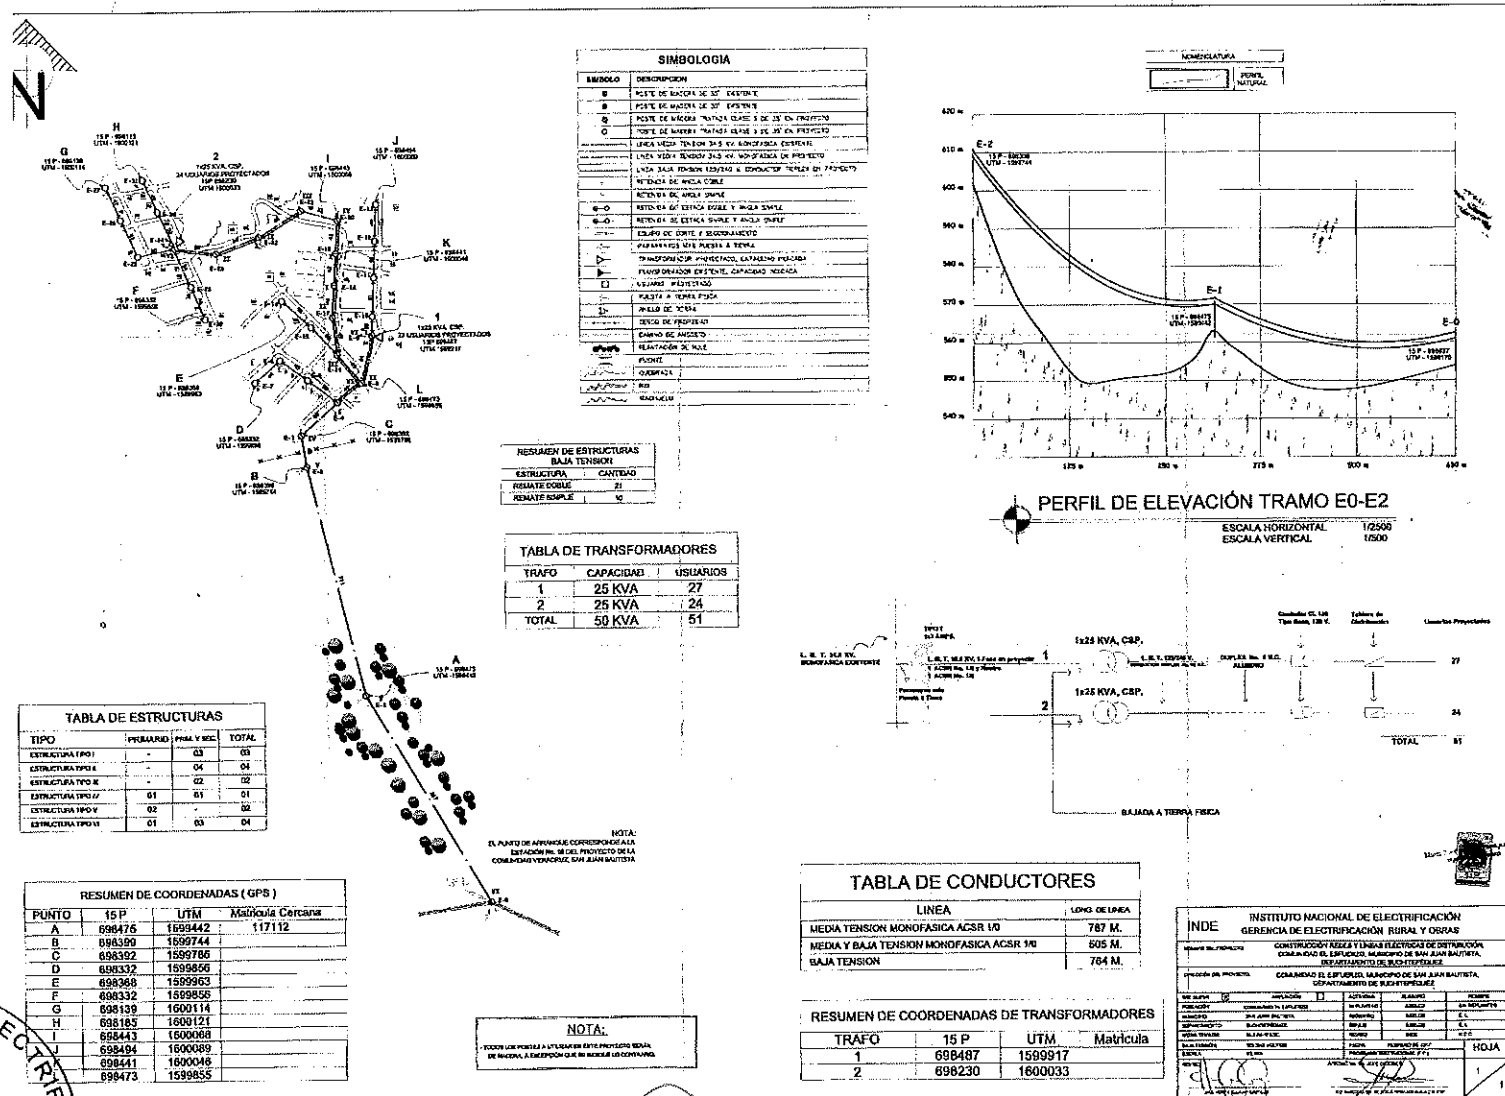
N

SIMBOLOGIA

| SIMBOLO | DESCRIPCION |
|---|---|
| | POSTE DE MADERA DE 30' EXISTENTE |
| | POSTE DE MADERA DE 35' EXISTENTE |
| | POSTE DE MADERA TRATADA CLASE 5 DE 35' EN PROYECTO |
| | POSTE DE MADERA TRATADA CLASE 5 DE 35' EN PROYECTO |
| | LINEA MEDIA TENSION 34.5 KV. MONOFASICA EXISTENTE |
| | LINEA MEDIA TENSION 34.5 KV. MONOFASICA EN PROYECTO |
| | LINEA BAJA TENSION 120/240 & CONDUCTOR TRIPLEX EN PROYECTO |
| | RETENIDA DE ANCLA DOBLE |
| | RETENIDA DE ANCLA SIMPLE |
| | RETENIDA DE ESTACA DOBLE Y ANCLA SIMPLE |
| | RETENIDA DE ESTACA SIMPLE Y ANCLA SIMPLE |
| | EQUIPO DE CORTE Y SECCIONAMIENTO |
| | PARARRAYOS MAS PUESTA A TIERRA |
| | TRANSFORMADOR PROYECTADO, CAPACIDAD INDICADA |
| | TRANSFORMADOR EXISTENTE, CAPACIDAD INDICADA |
| | USUARIO PROYECTADO |
| | PUESTA A TIERRA FISICA |
| | ANILLO DE TIERRA |
| | DESCO DE PROPIEDAD |
| | CAMINO DE ANTESITO |
| | PLANTACION DE HULE |
| | PUENTE |
| | QUEBRADA |
| | RIO |
| | ZACACLIA |

NOMENCLATURA
PERFIL NATURAL

620 m
610 m
600 m
590 m
580 m
570 m
560 m
550 m
540 m
125 m
250 m
375 m
500 m
630 m

E-2
15 P - 698308
UTM - 1599744
E-1
15 P - 698473
UTM - 1599642
E-0
15 P - 698477
UTM - 1599170

PERFIL DE ELEVACIÓN TRAMO E0-E2
ESCALA HORIZONTAL 1/2500
ESCALA VERTICAL 1/500

H
15 P - 698115
UTM - 1600121
G
15 P - 698139
UTM - 1600114
2
1x25 KVA, CSP,
24 USUARIOS PROYECTADOS
15P 698230
UTM 1600033
I
15 P - 698443
UTM - 1600068
J
15 P - 698494
UTM - 1600089
K
15 P - 698441
UTM - 1600046
F
15 P - 698332
UTM - 1599855
1
1x25 KVA, CSP,
27 USUARIOS PROYECTADOS
15P 698487
UTM 1599917
E
15 P - 698368
UTM - 1599963
L
15 P - 698473
UTM - 1599855
D
15 P - 698332
UTM - 1599856
C
15 P - 698392
UTM - 1599786
B
15 P - 698390
UTM - 1599744
A
15 P - 698475
UTM - 1599442

RESUMEN DE ESTRUCTURAS BAJA TENSION

| ESTRUCTURA | CANTIDAD |
|---|---|
| REMATE DOBLE | 21 |
| REMATE SIMPLE | 10 |

TABLA DE TRANSFORMADORES

| TRAFO | CAPACIDAD | USUARIOS |
|---|---|---|
| 1 | 25 KVA | 27 |
| 2 | 25 KVA | 24 |
| TOTAL | 50 KVA | 51 |

L. M. T. 34.5 KV. MONOFASICA EXISTENTE
1x25 KVA, CSP,
1x25 KVA, CSP,
BAJADA A TIERRA FISICA
TOTAL 51
27
24

TABLA DE ESTRUCTURAS

| TIPO | PRIMARIO | PRIM Y SEC | TOTAL |
|---|---|---|---|
| ESTRUCTURA TIPO I | - | 03 | 03 |
| ESTRUCTURA TIPO II | - | 04 | 04 |
| ESTRUCTURA TIPO III | - | 02 | 02 |
| ESTRUCTURA TIPO IV | 01 | 01 | 01 |
| ESTRUCTURA TIPO V | 02 | - | 02 |
| ESTRUCTURA TIPO VI | 01 | 03 | 04 |

NOTA:
EL PUNTO DE ARRANQUE CORRESPONDE A LA ESTACIÓN No. 18 DEL PROYECTO DE LA COMUNIDAD VERACRUZ, SAN JUAN BAUTISTA

RESUMEN DE COORDENADAS ( GPS )

| PUNTO | 15 P | UTM | Matricula Cercana |
|---|---|---|---|
| A | 698475 | 1599442 | 117112 |
| B | 698390 | 1599744 | |
| C | 698392 | 1599786 | |
| D | 698332 | 1599856 | |
| E | 698368 | 1599963 | |
| F | 698332 | 1599855 | |
| G | 698139 | 1600114 | |
| H | 698165 | 1600121 | |
| I | 698443 | 1600068 | |
| J | 698494 | 1600089 | |
| K | 698441 | 1600046 | |
| L | 698473 | 1599855 | |

NOTA:
TODOS LOS POSTES A UTILIZAR EN ESTE PROYECTO SERÁN DE MADERA, A EXCEPCIÓN QUE SE INDIQUE LO CONTRARIO.

TABLA DE CONDUCTORES

| LINEA | LONG. DE LINEA |
|---|---|
| MEDIA TENSION MONOFASICA ACSR 1/0 | 787 M. |
| MEDIA Y BAJA TENSION MONOFASICA ACSR 1/0 | 505 M. |
| BAJA TENSION | 764 M. |

RESUMEN DE COORDENADAS DE TRANSFORMADORES

| TRAFO | 15 P | UTM | Matricula |
|---|---|---|---|
| 1 | 698487 | 1599917 | |
| 2 | 698230 | 1600033 | |

INDE
INSTITUTO NACIONAL DE ELECTRIFICACIÓN
GERENCIA DE ELECTRIFICACIÓN RURAL Y OBRAS
CONSTRUCCIÓN REDES Y LINEAS ELECTRICAS DE DISTRIBUCIÓN, COMUNIDAD EL ESFUERZO, MUNICIPIO DE SAN JUAN BAUTISTA, DEPARTAMENTO DE SUCHITEPÉQUEZ
COMUNIDAD EL ESFUERZO, MUNICIPIO DE SAN JUAN BAUTISTA, DEPARTAMENTO DE SUCHITEPÉQUEZ
HOJA
1